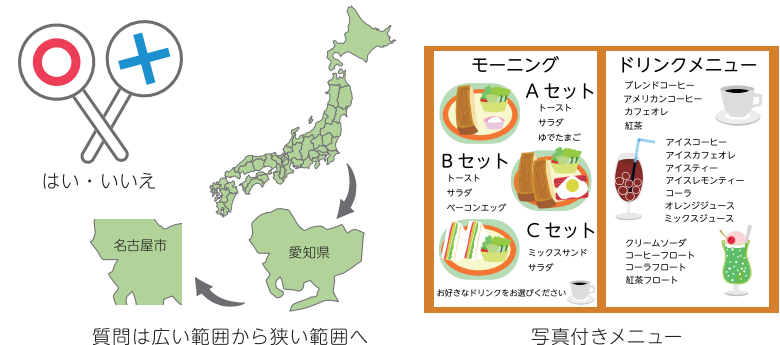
はい・いいえ

名古屋市

愛知県

質問は広い範囲から狭い範囲へ

モーニング

A セット
トースト
サラダ
ゆでたまご

B セット
トースト
サラダ
ベーコンエッグ

C セット
ミックスサンド
サラダ

お好きなドリンクをお選びください

ドリンクメニュー

ブレンドコーヒー
アメリカンコーヒー
カフェオレ
紅茶

アイスコーヒー
アイスカフェオレ
アイスティー
アイスレモンティー
コーラ
オレンジジュース
ミックスジュース

クリームソーダ
コーヒーフロート
コーラフロート
紅茶フロート

写真付きメニュー